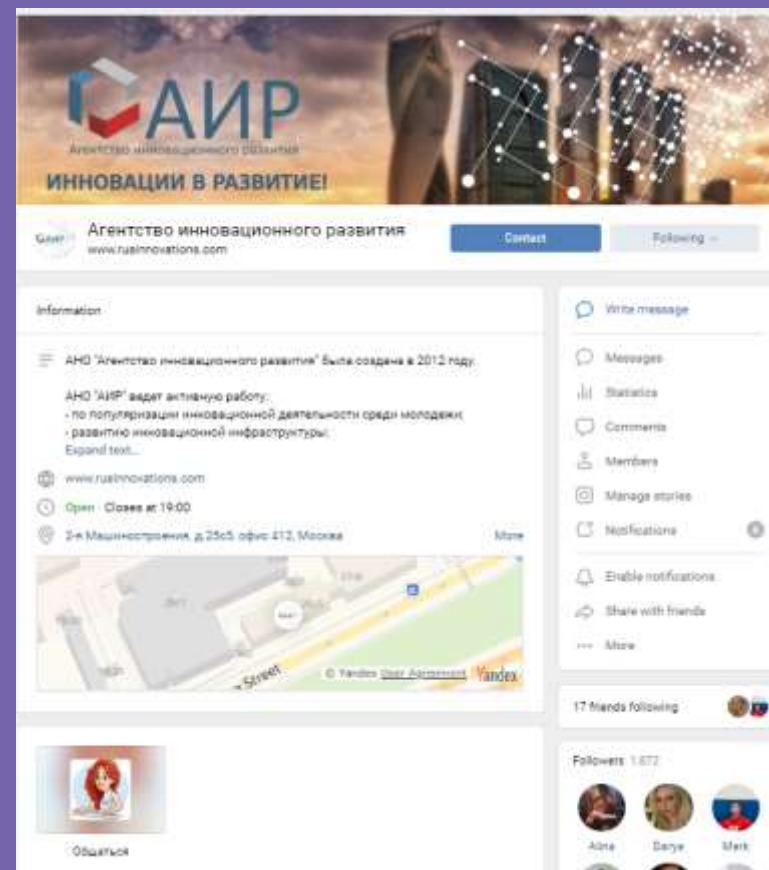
АИР
Агентство инновационного развития
ИННОВАЦИИ В РАЗВИТИЕ!

АИР
Агентство инновационного развития
www.rusinnovations.com
Contact
Following

Information
АНО "Агентство инновационного развития" была создана в 2012 году.

АНО "АИР" ведет активную работу:
- по популяризации инновационной деятельности среди молодежи;
- развитию инновационной инфраструктуры;
Expand text...

www.rusinnovations.com
Open · Closes at 19:00
2-я Машиностроения, д.25с5, офис 412, Москва
More

Street
© Yandex User Agreement Yandex

Общаться

Write message
Messages
Statistics
Comments
Members
Manage stories
Notifications
Enable notifications
Share with friends
More

17 friends following

Followers 1,672
Alina
Darya
Mark